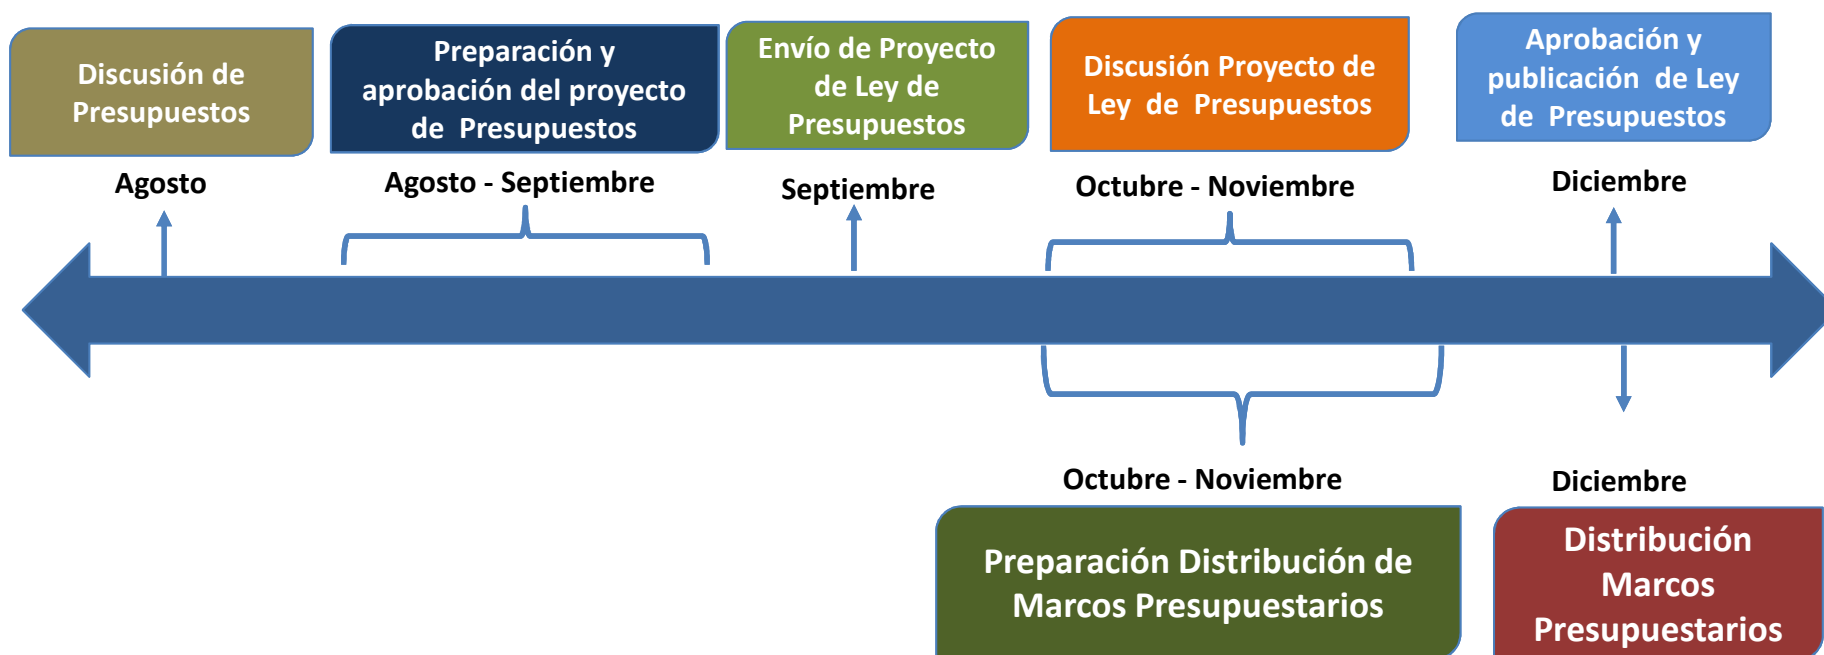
Discusión de Presupuestos

Agosto

Preparación y aprobación del proyecto de Presupuestos

Agosto - Septiembre

Envío de Proyecto de Ley de Presupuestos

Septiembre

Discusión Proyecto de Ley de Presupuestos

Octubre - Noviembre

Aprobación y publicación de Ley de Presupuestos

Diciembre

Octubre - Noviembre

Preparación Distribución de Marcos Presupuestarios

Diciembre

Distribución Marcos Presupuestarios